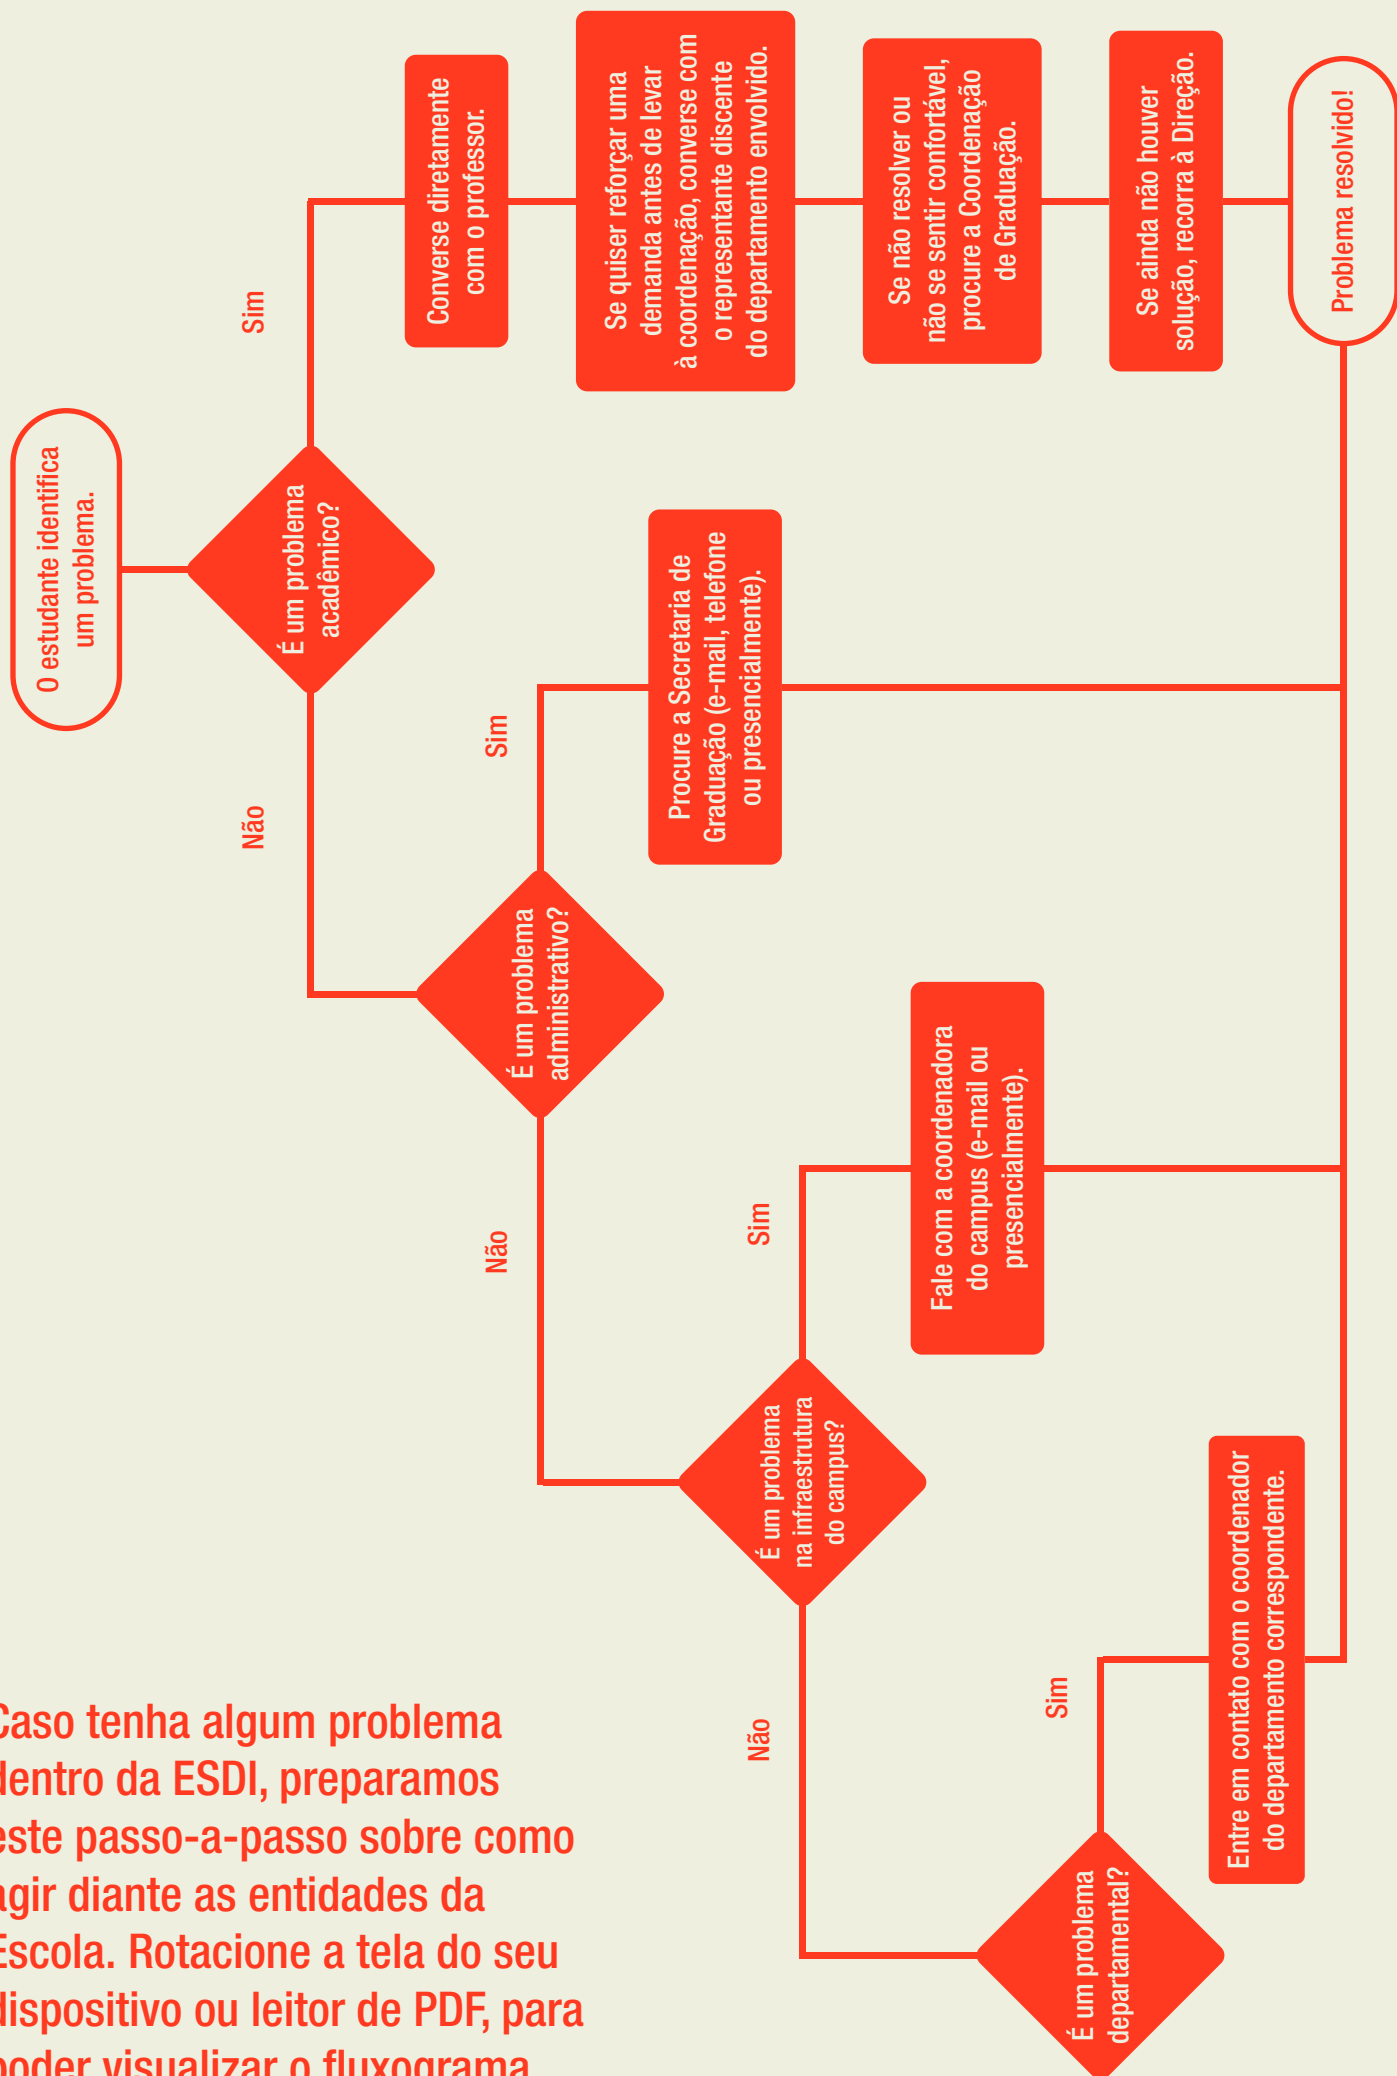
O estudante identifica um problema.

É um problema acadêmico?

Sim

Converse diretamente com o professor.

Se quiser reforçar uma demanda antes de levar à coordenação, converse com o representante discente do departamento envolvido.

Se não resolver ou não se sentir confortável, procure a Coordenação de Graduação.

Se ainda não houver solução, recorra à Direção.

Problema resolvido!

Não

É um problema administrativo?

Sim

Procure a Secretaria de Graduação (e-mail, telefone ou presencialmente).

Não

É um problema na infraestrutura do campus?

Sim

Fale com a coordenadora do campus (e-mail ou presencialmente).

Não

É um problema departamental?

Sim

Entre em contato com o coordenador do departamento correspondente.

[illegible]aso tenha algum problema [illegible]entro da ESDI, preparamos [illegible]ste passo-a-passo sobre como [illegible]gir diante as entidades da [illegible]scola. Rotacione a tela do seu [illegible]ispositivo ou leitor de PDF, para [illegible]oder visualizar o fluxograma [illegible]